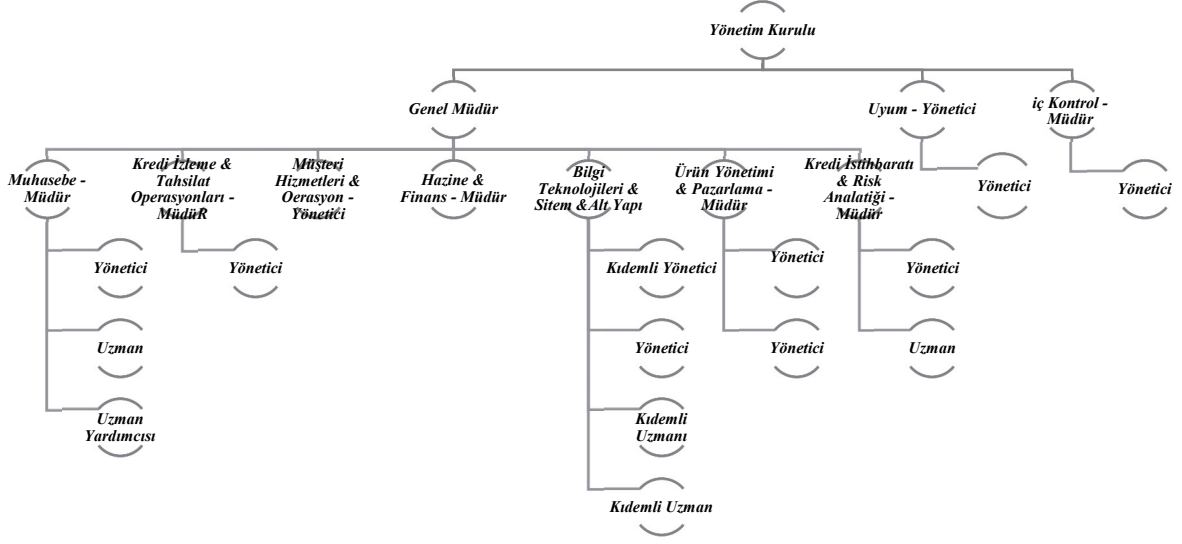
Yönetim Kurulu

Genel Müdür

Uyum - Yönetici

iç Kontrol - Müdür

Muhasebe - Müdür

Kredi İzleme & Tahsilat Operasyonları - MüdüR

Müşteri Hizmetleri & Oerasyon - Yönetici

Hazine & Finans - Müdür

Bilgi Teknolojileri & Sitem &Alt Yapı

Ürün Yönetimi & Pazarlama - Müdür

Kredi İstihbaratı & Risk Analatiği - Müdür

Yönetici

Yönetici

Yönetici

Uzman

Uzman Yardımcısı

Yönetici

Kıdemli Yönetici

Yönetici

Kıdemli Uzmanı

Kıdemli Uzman

Yönetici

Yönetici

Yönetici

Uzman